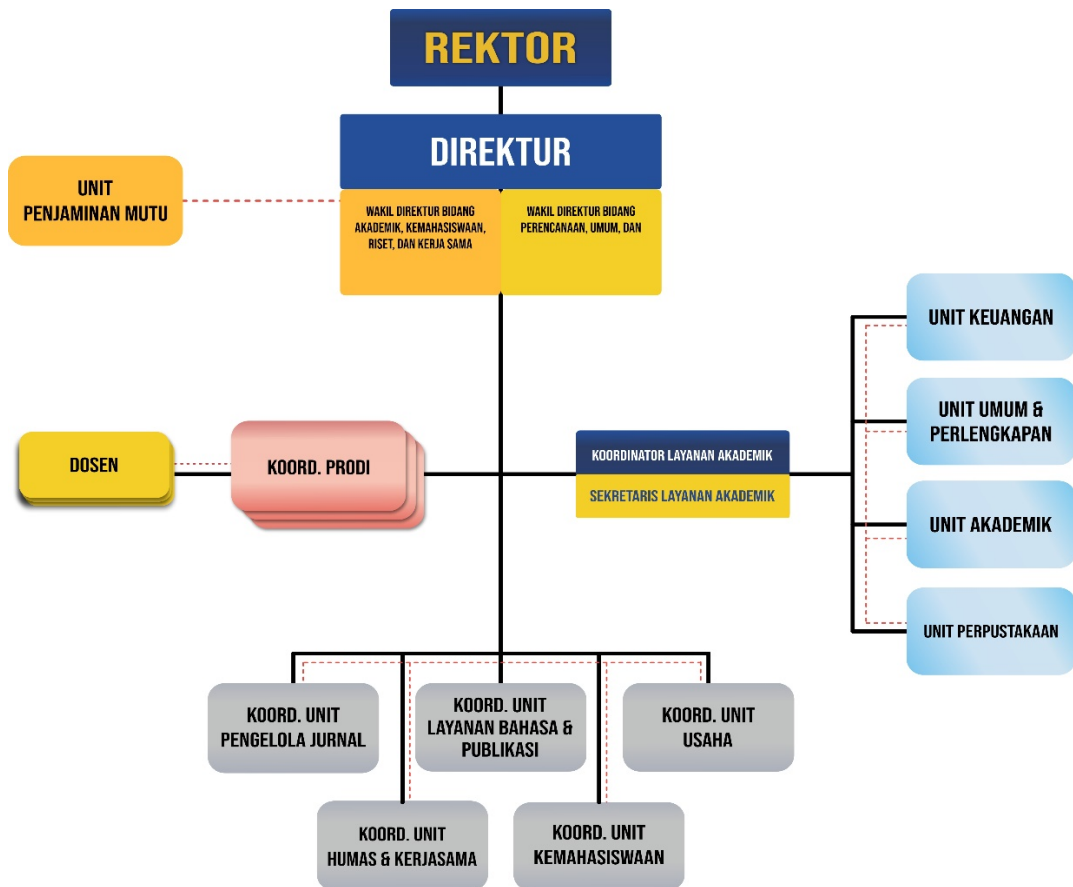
REKTOR

DIREKTUR

UNIT PENJAMINAN MUTU

WAKIL DIREKTUR BIDANG AKADEMIK, KEMAHASISWAAN, RISET, DAN KERJA SAMA

WAKIL DIREKTUR BIDANG PERENCANAAN, UMUM, DAN

UNIT KEUANGAN

UNIT UMUM & PERLENGKAPAN

UNIT AKADEMIK

UNIT PERPUSTAKAAN

DOSEN

KOORD. PRODI

KOORDINATOR LAYANAN AKADEMIK

SEKRETARIS LAYANAN AKADEMIK

KOORD. UNIT PENGELOLA JURNAL

KOORD. UNIT LAYANAN BAHASA & PUBLIKASI

KOORD. UNIT USAHA

KOORD. UNIT HUMAS & KERJASAMA

KOORD. UNIT KEMAHASISWAAN